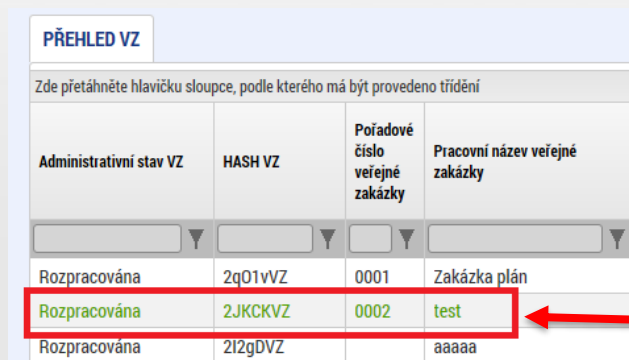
PŘEHLED VZ

Zde přetáhněte hlavičku sloupce, podle kterého má být provedeno třídění

| Administrativní stav VZ | HASH VZ | Pořadové číslo veřejné zakázky | Pracovní název veřejné zakázky |
|---|---|---|---|
| | | | |
| Rozpracována | 2qO1vVZ | 0001 | Zakázka plán |
| Rozpracována | 2JKCKVZ | 0002 | test |
| Rozpracována | 2I2gDVZ | | aaaaa |